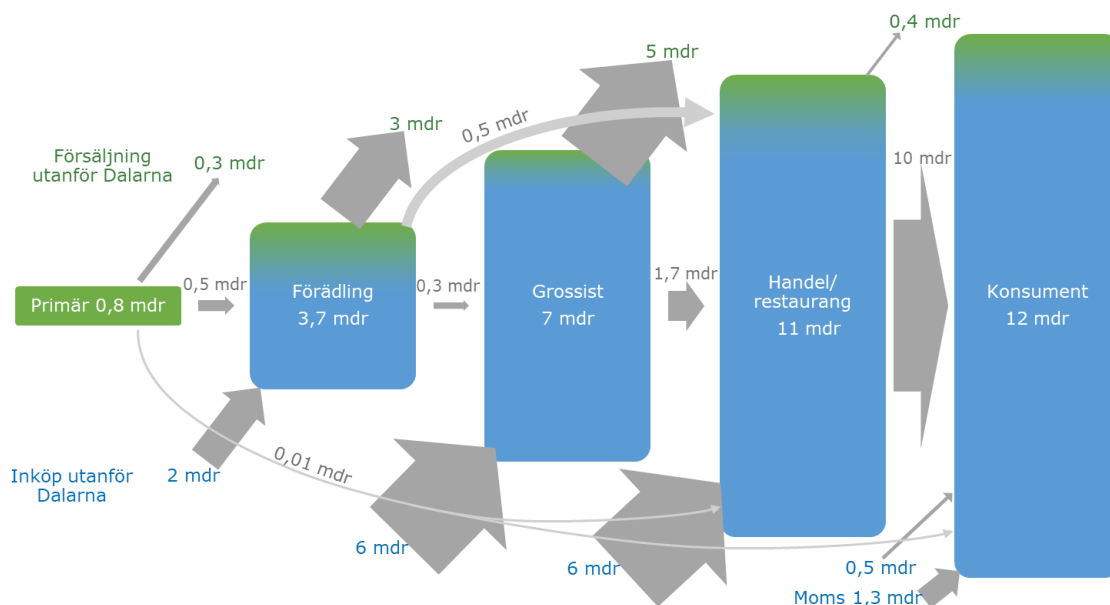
Försäljning utanför Dalarna

0,3 mdr

3 mdr

0,5 mdr

5 mdr

0,4 mdr

Primär 0,8 mdr

0,5 mdr

Förädling 3,7 mdr

0,3 mdr

Grossist 7 mdr

1,7 mdr

Handel/ restaurang 11 mdr

10 mdr

Konsument 12 mdr

Inköp utanför Dalarna

2 mdr

0,01 mdr

6 mdr

6 mdr

0,5 mdr

Moms 1,3 mdr